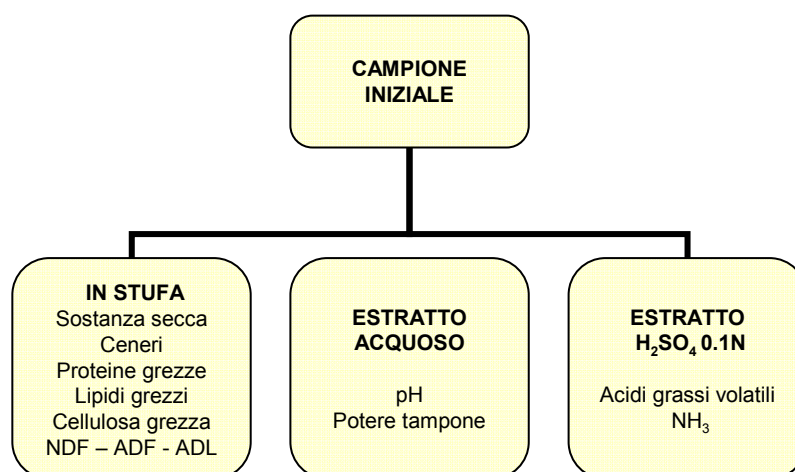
CAMPIONE INIZIALE

IN STUFA
Sostanza secca
Ceneri
Proteine grezze
Lipidi grezzi
Cellulosa grezza
NDF – ADF - ADL

ESTRATTO ACQUOSO

pH
Potere tampone

ESTRATTO $H_2SO_4$ 0.1N

Acidi grassi volatili
$NH_3$